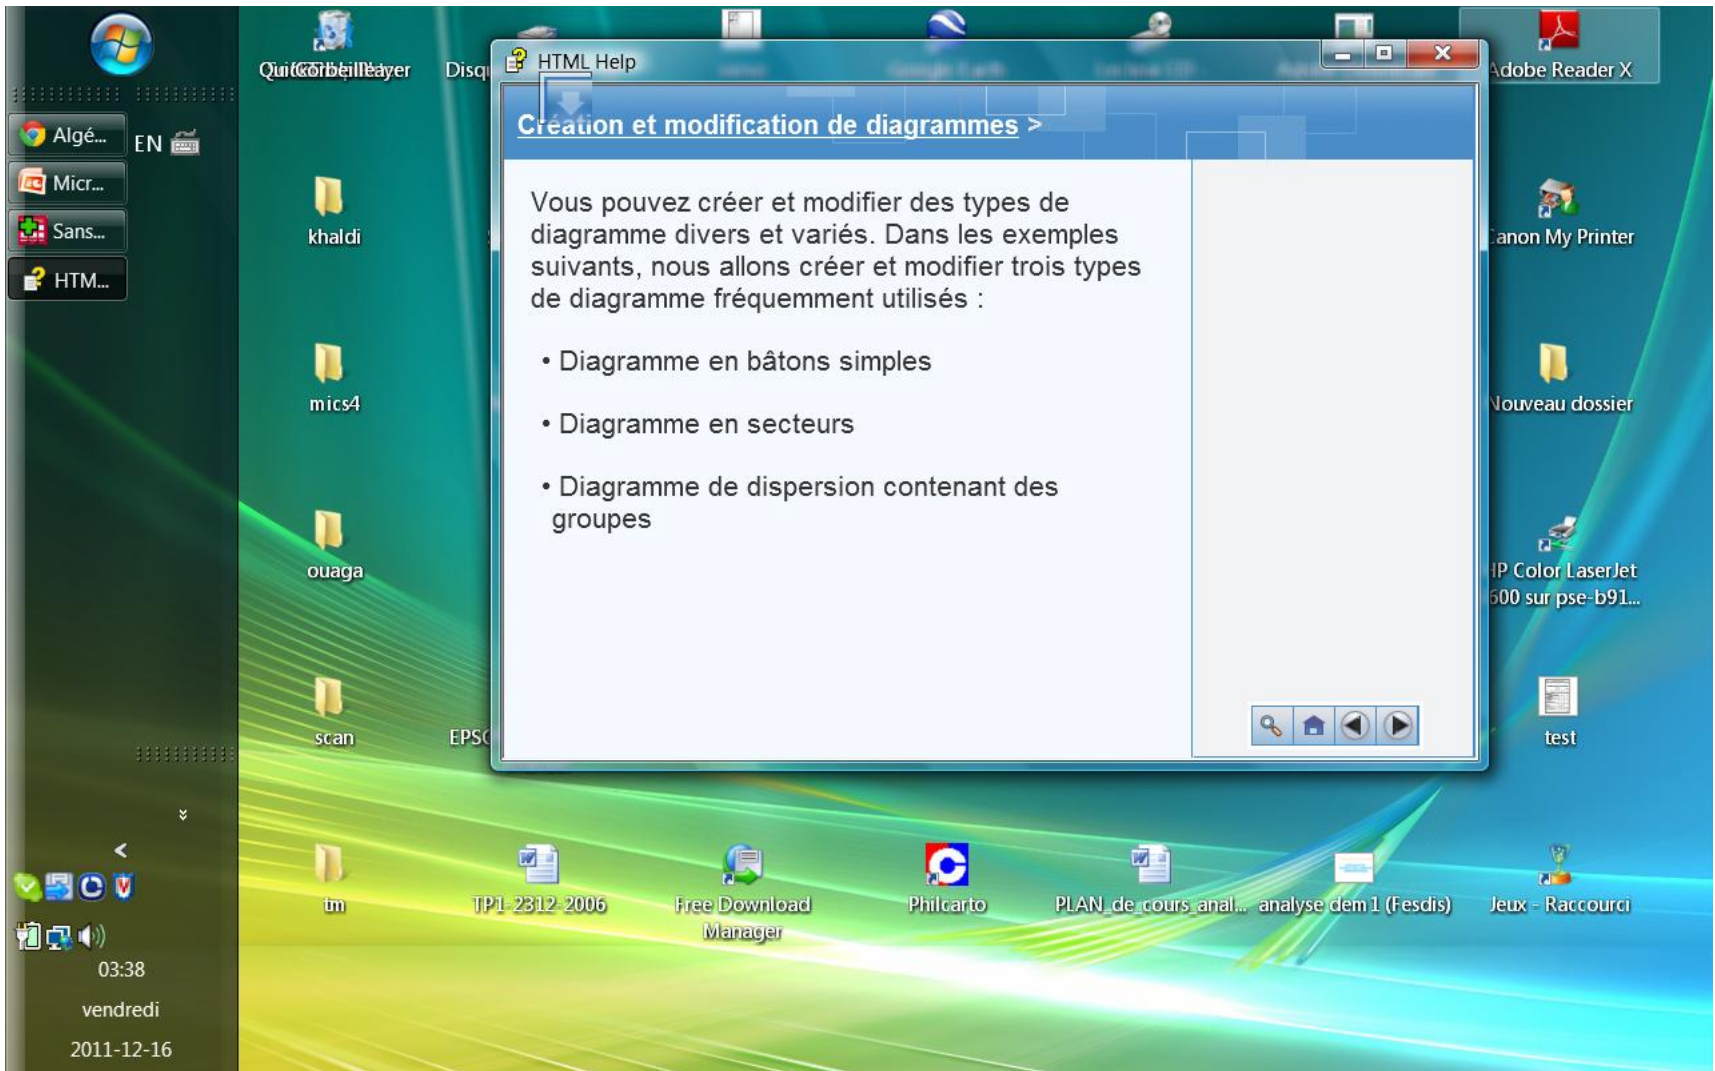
Algé...
Micr...
Sans...
HTM...
EN

QuiCorbeilleayer
Disq

HTML Help

Création et modification de diagrammes >

Vous pouvez créer et modifier des types de diagramme divers et variés. Dans les exemples suivants, nous allons créer et modifier trois types de diagramme fréquemment utilisés :

• Diagramme en bâtons simples

• Diagramme en secteurs

• Diagramme de dispersion contenant des groupes

Adobe Reader X
khaldi
Canon My Printer
mics4
Nouveau dossier
ouaga
HP Color LaserJet 600 sur pse-b91...
scan
EPS
test
tm
TP1-2312-2006
Free Download Manager
Philcarto
PLAN_de_cours_anal...
analyse dem 1 (Fesdis)
Jeux - Raccourci

03:38
vendredi
2011-12-16